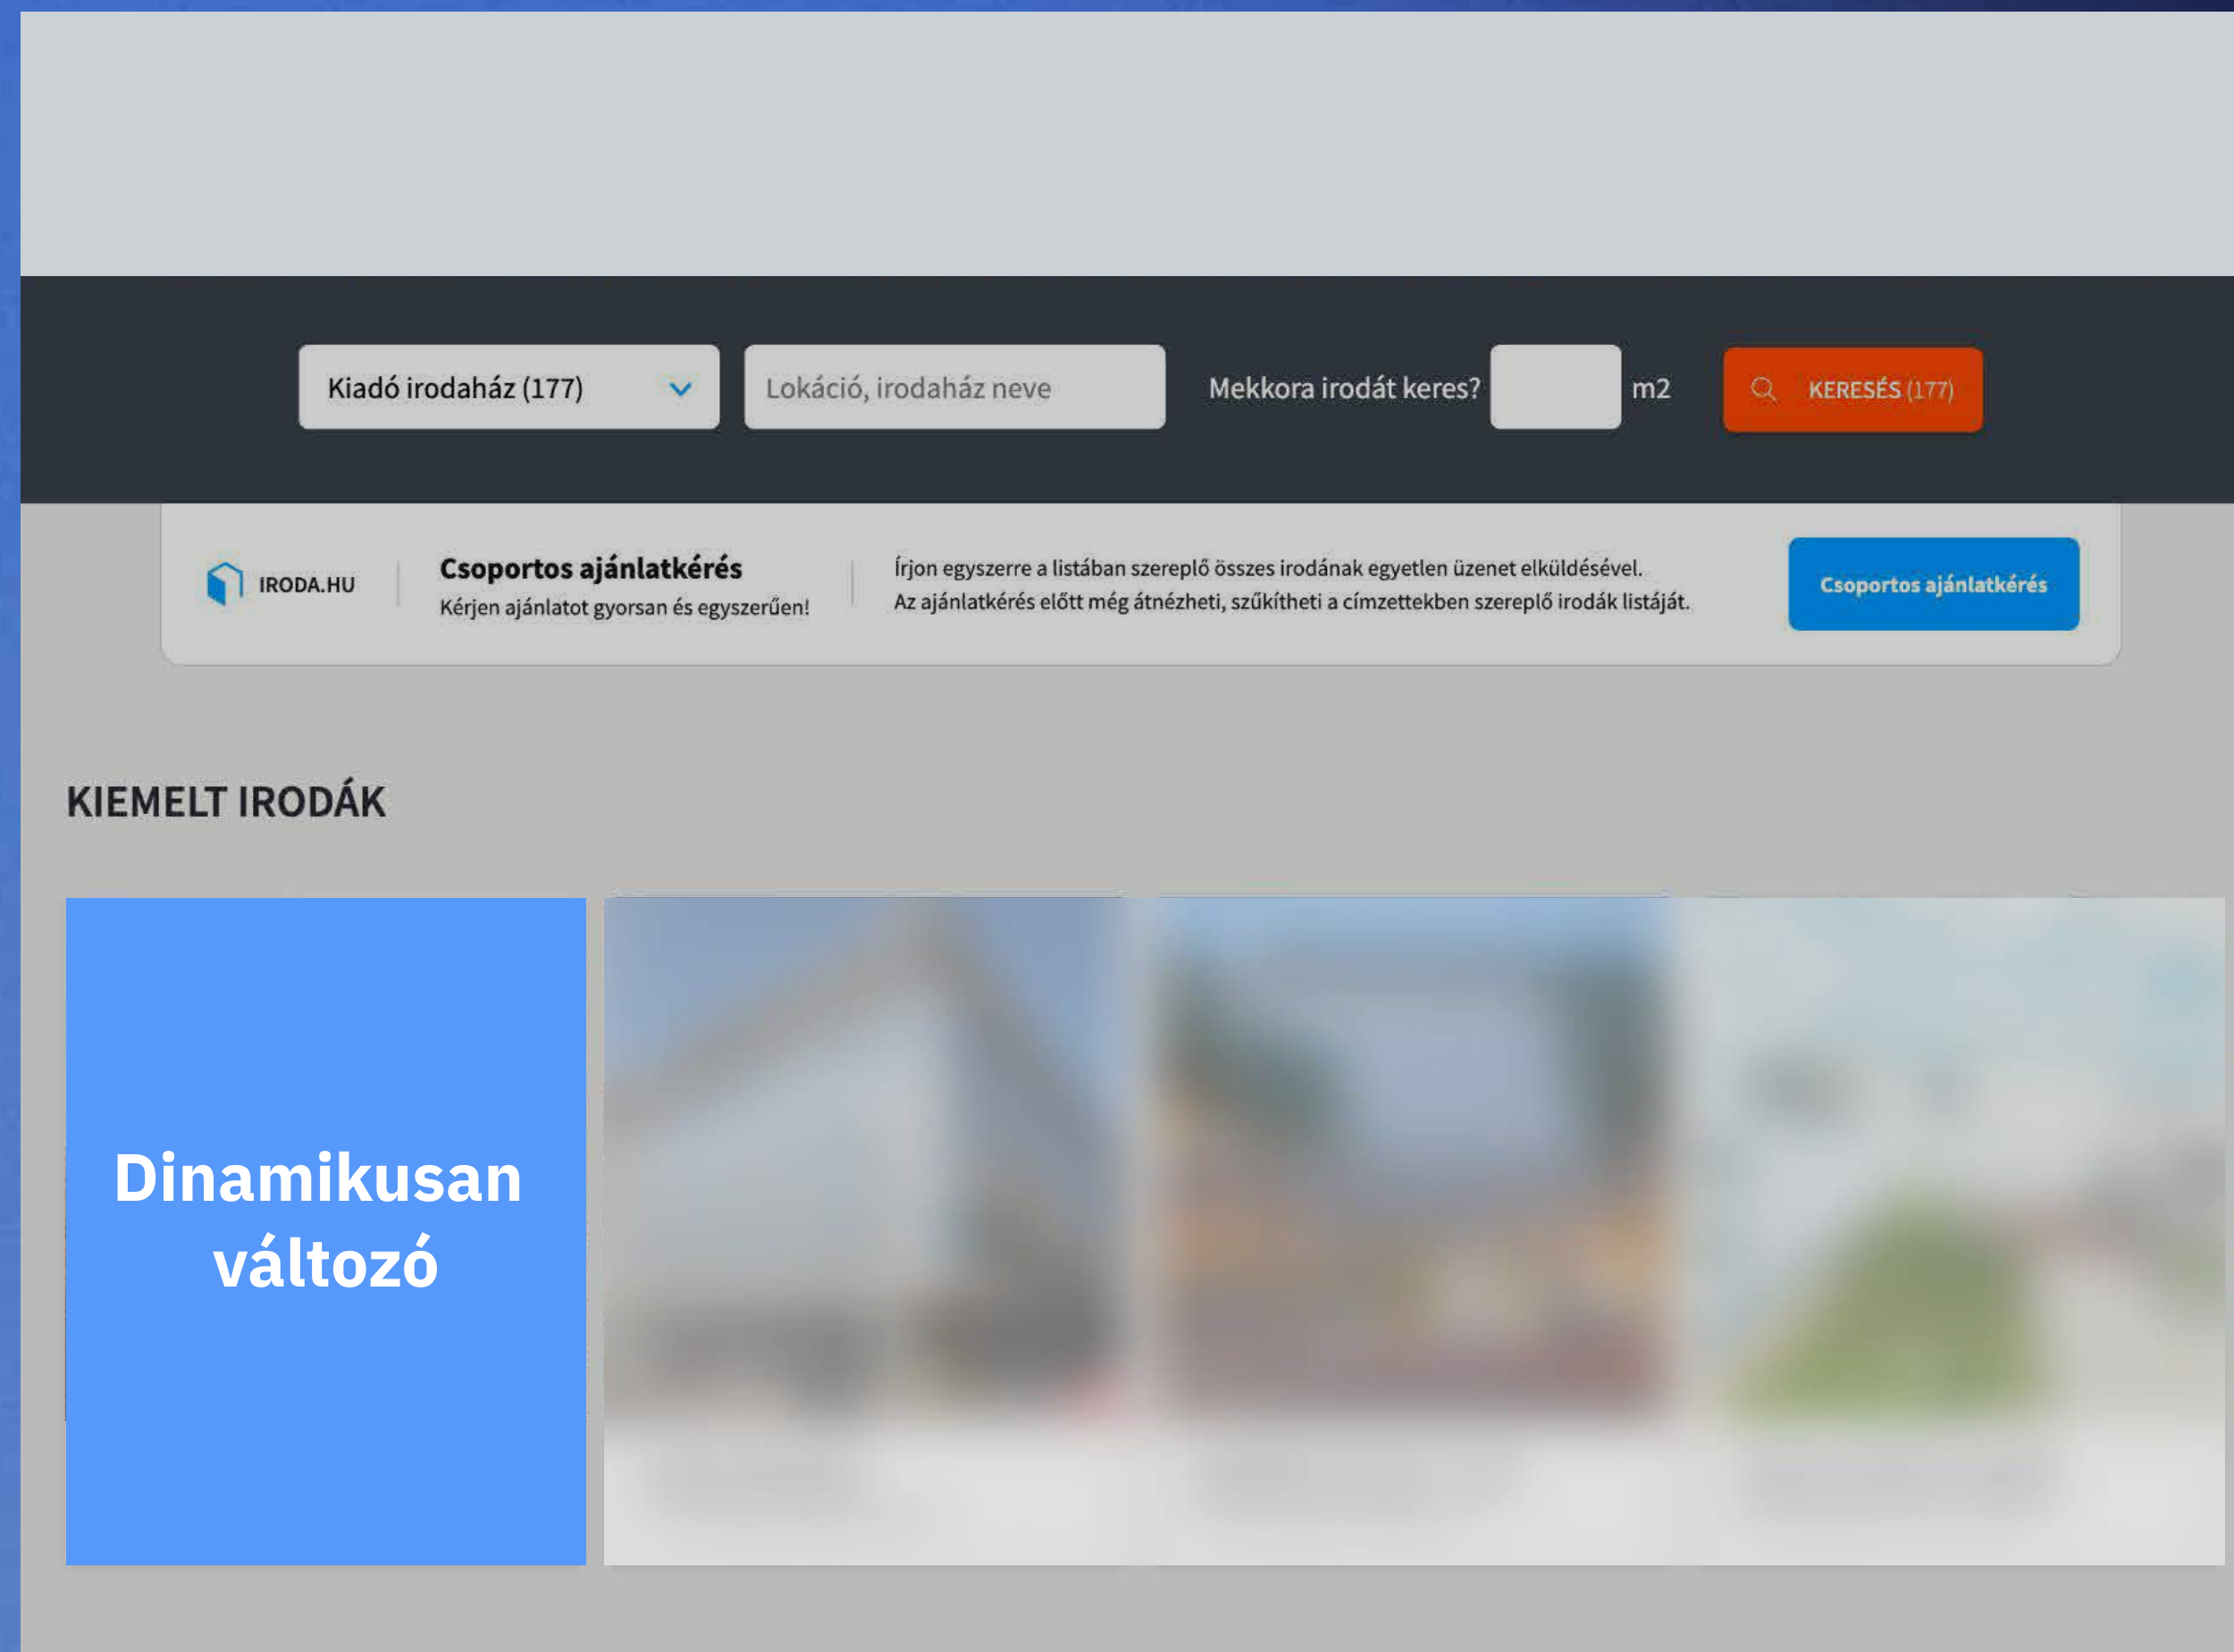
Kiadó irodaház (177)

Lokáció, irodaház neve

Mekkora irodát keres?

m2

KERESÉS (177)

IRODA.HU

Csoportos ajánlatkérés

Kérjen ajánlatot gyorsan és egyszerűen!

Írjon egyszerre a listában szereplő összes irodának egyetlen üzenet elküldésével.
Az ajánlatkérés előtt még átnézheti, szűkítheti a címzettekben szereplő irodák listáját.

Csoportos ajánlatkérés

KIEMELT IRODÁK

Dinamikusan változó